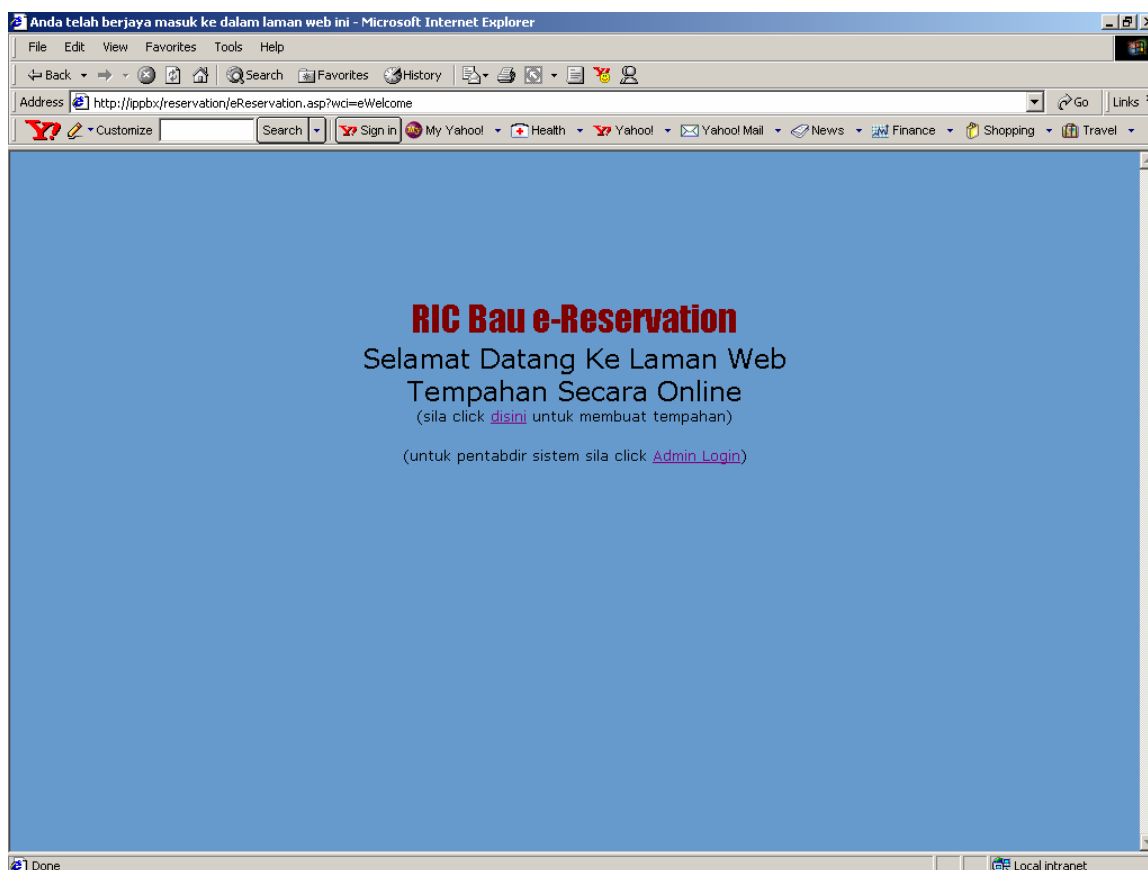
Anda telah berjaya masuk ke dalam laman web ini - Microsoft Internet Explorer

File Edit View Favorites Tools Help

Back Search Favorites History

Address http://ippbx/reservation/eReservation.asp?wci=eWelcome Go Links

Customize Search Sign in My Yahoo! Health Yahoo! Yahoo! Mail News Finance Shopping Travel

RIC Bau e-Reservation

Selamat Datang Ke Laman Web Tempahan Secara Online

(sila click disini untuk membuat tempahan)

(untuk pentabdir sistem sila click Admin Login)

Done

Local intranet